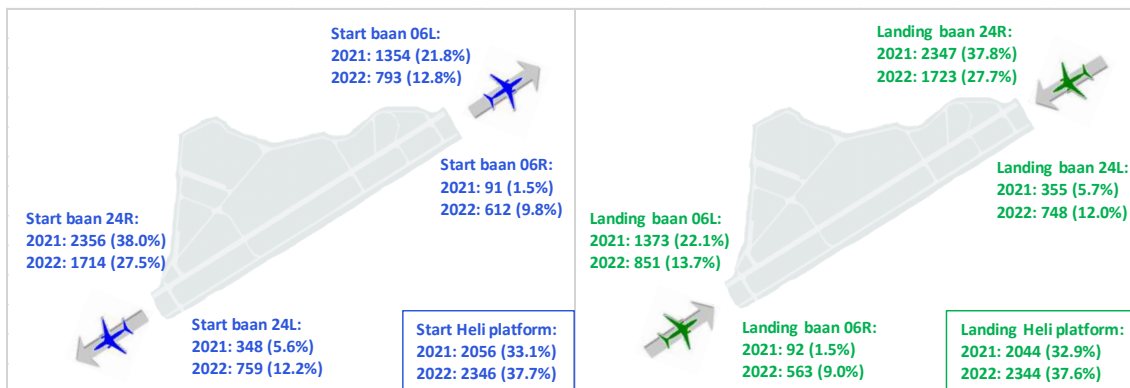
Start baan 06L:
2021: 1354 (21.8%)
2022: 793 (12.8%)

Start baan 06R:
2021: 91 (1.5%)
2022: 612 (9.8%)

Start baan 24R:
2021: 2356 (38.0%)
2022: 1714 (27.5%)

Start baan 24L:
2021: 348 (5.6%)
2022: 759 (12.2%)

Start Heli platform:
2021: 2056 (33.1%)
2022: 2346 (37.7%)

Landing baan 24R:
2021: 2347 (37.8%)
2022: 1723 (27.7%)

Landing baan 24L:
2021: 355 (5.7%)
2022: 748 (12.0%)

Landing baan 06L:
2021: 1373 (22.1%)
2022: 851 (13.7%)

Landing baan 06R:
2021: 92 (1.5%)
2022: 563 (9.0%)

Landing Heli platform:
2021: 2044 (32.9%)
2022: 2344 (37.6%)